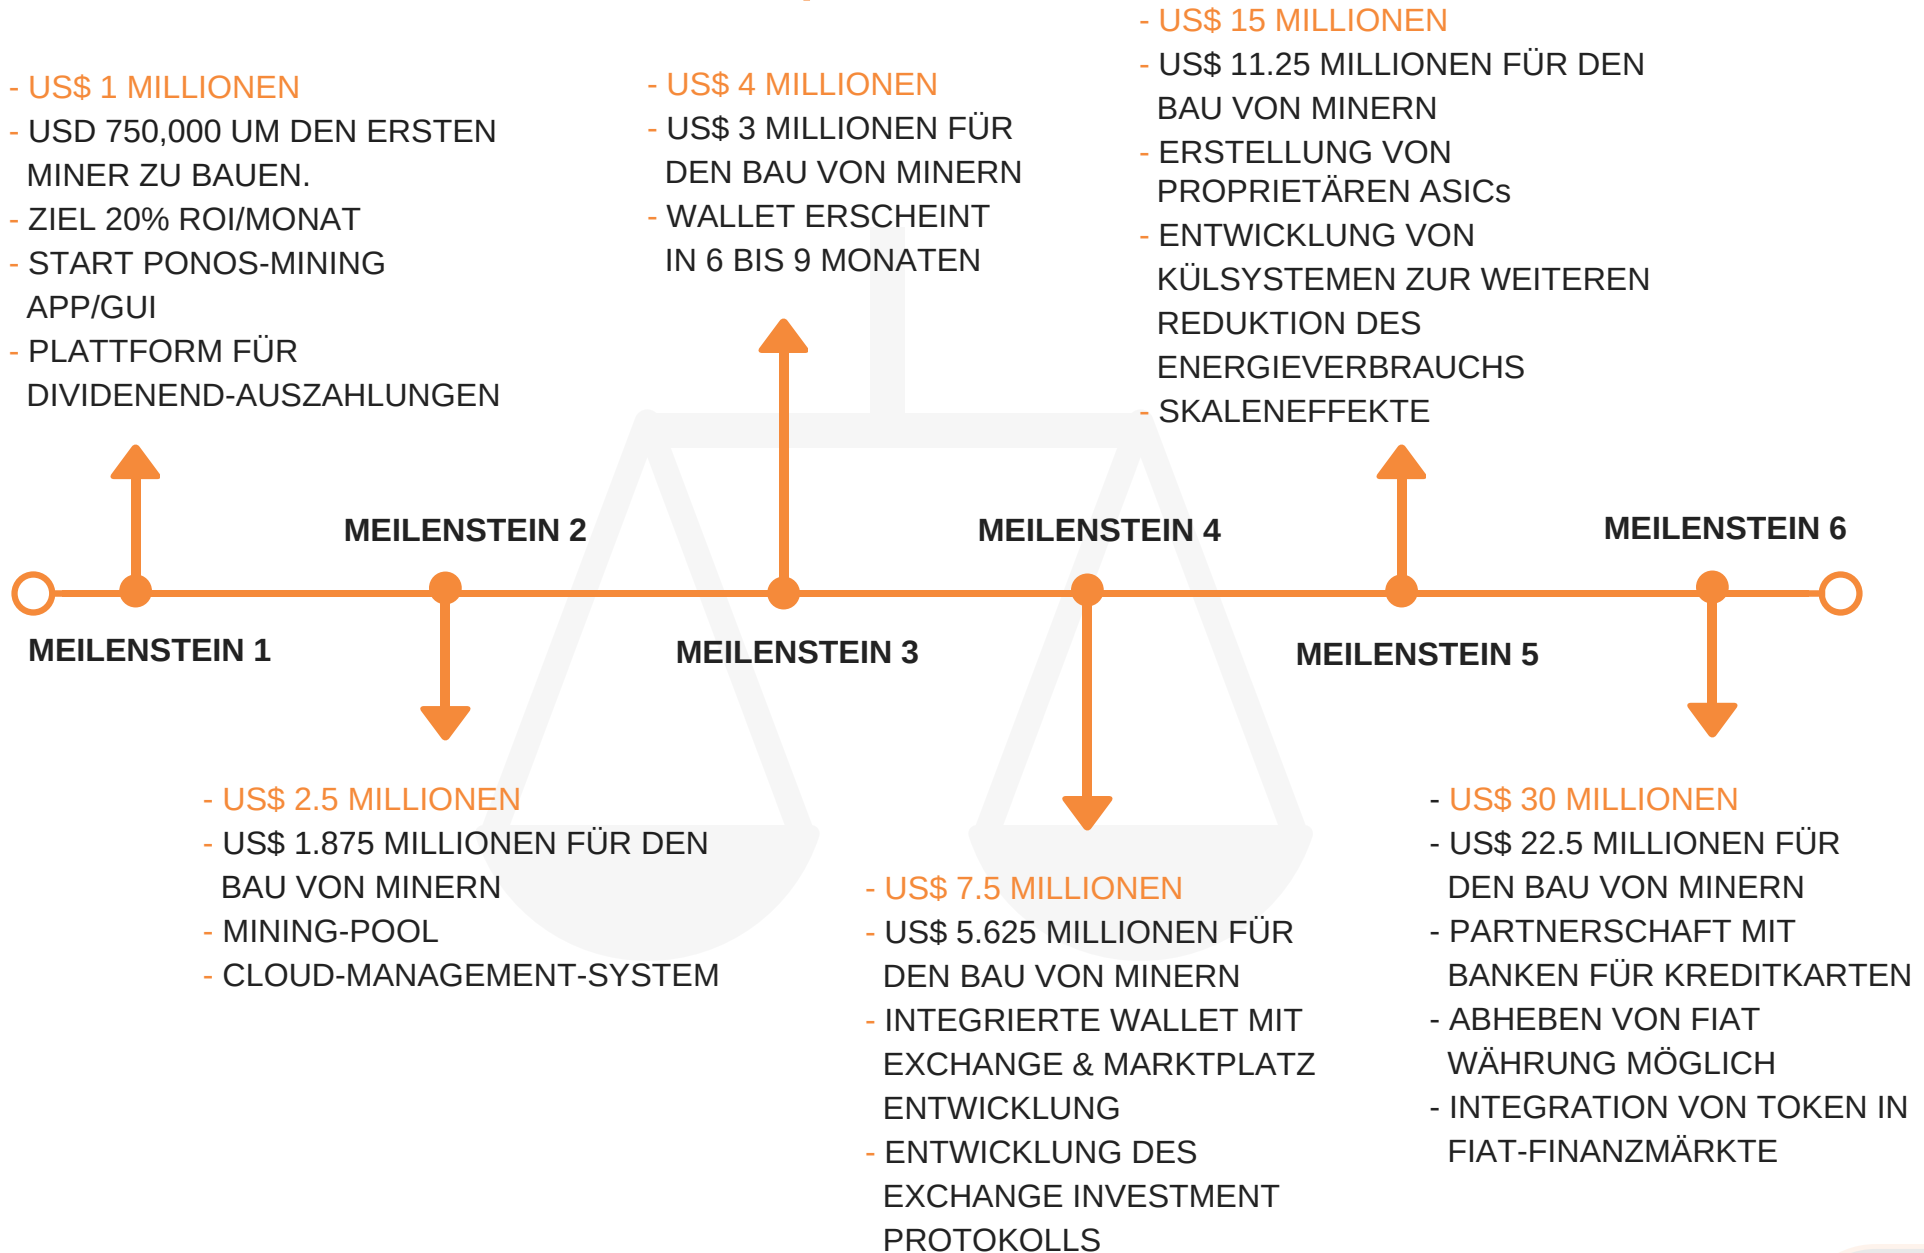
- US$ 1 MILLIONEN
- USD 750,000 UM DEN ERSTEN MINER ZU BAUEN.
- ZIEL 20% ROI/MONAT
- START PONOS-MINING APP/GUI
- PLATTFORM FÜR DIVIDENEND-AUSZAHLUNGEN

- US$ 4 MILLIONEN
- US$ 3 MILLIONEN FÜR DEN BAU VON MINERN
- WALLET ERSCHEINT IN 6 BIS 9 MONATEN

- US$ 15 MILLIONEN
- US$ 11.25 MILLIONEN FÜR DEN BAU VON MINERN
- ERSTELLUNG VON PROPRIETÄREN ASICs
- ENTWICKLUNG VON KÜLSYSTEMEN ZUR WEITEREN REDUKTION DES ENERGIEVERBRAUCHS
- SKALENEFFEKTE

MEILENSTEIN 2

MEILENSTEIN 4

MEILENSTEIN 6

MEILENSTEIN 1

MEILENSTEIN 3

MEILENSTEIN 5

- US$ 2.5 MILLIONEN
- US$ 1.875 MILLIONEN FÜR DEN BAU VON MINERN
- MINING-POOL
- CLOUD-MANAGEMENT-SYSTEM

- US$ 7.5 MILLIONEN
- US$ 5.625 MILLIONEN FÜR DEN BAU VON MINERN
- INTEGRIERTE WALLET MIT EXCHANGE & MARKTPLATZ ENTWICKLUNG
- ENTWICKLUNG DES EXCHANGE INVESTMENT PROTOKOLLS

- US$ 30 MILLIONEN
- US$ 22.5 MILLIONEN FÜR DEN BAU VON MINERN
- PARTNERSCHAFT MIT BANKEN FÜR KREDITKARTEN
- ABHEBEN VON FIAT WÄHRUNG MÖGLICH
- INTEGRATION VON TOKEN IN FIAT-FINANZMÄRKTE